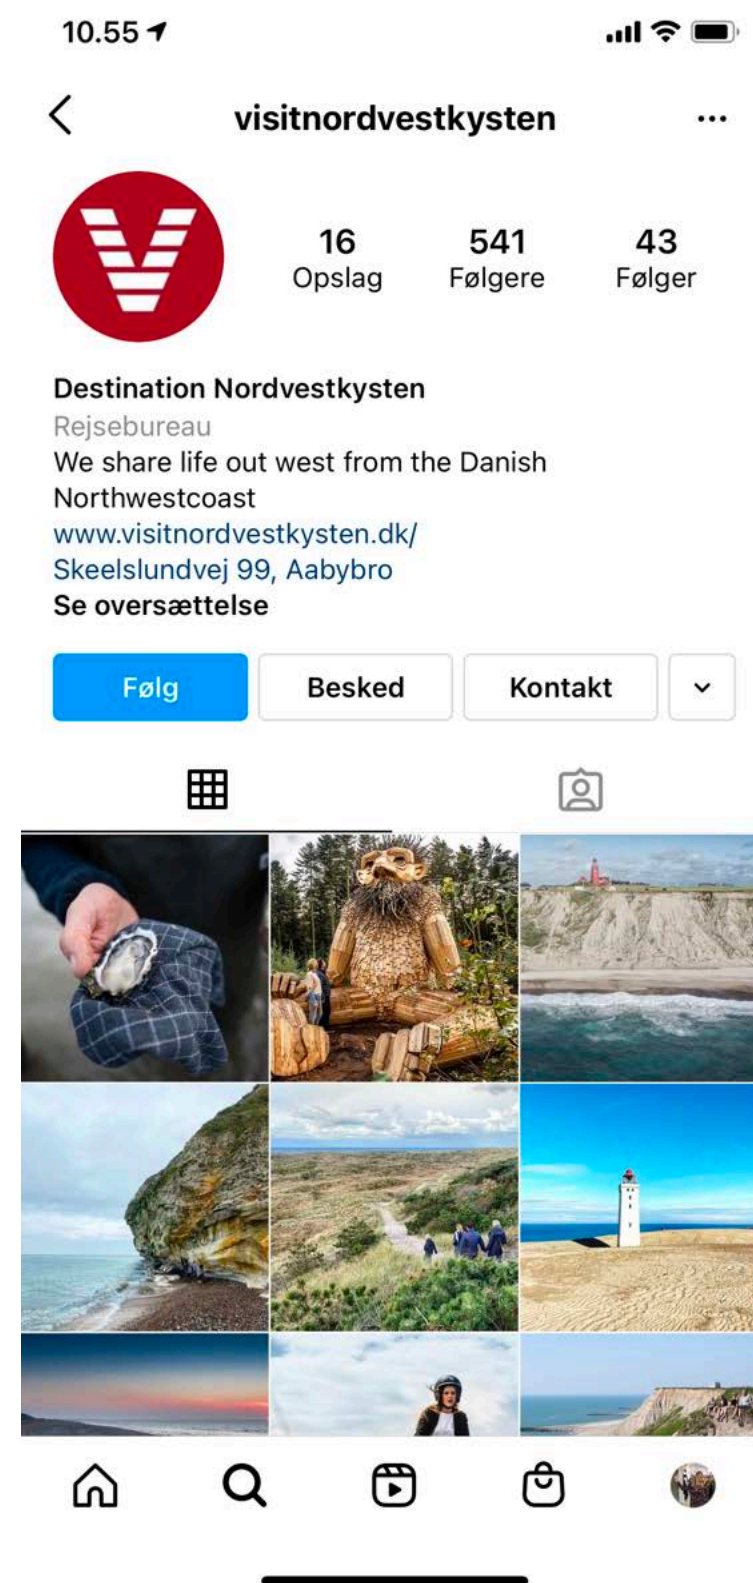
10.55

visitnordvestkysten

16
Opslag

541
Følgere

43
Følger

Destination Nordvestkysten
Rejsebureau
We share life out west from the Danish Northwestcoast
www.visitnordvestkysten.dk/
Skeelslundvej 99, Aabybro
Se oversættelse

Følg
Besked
Kontakt